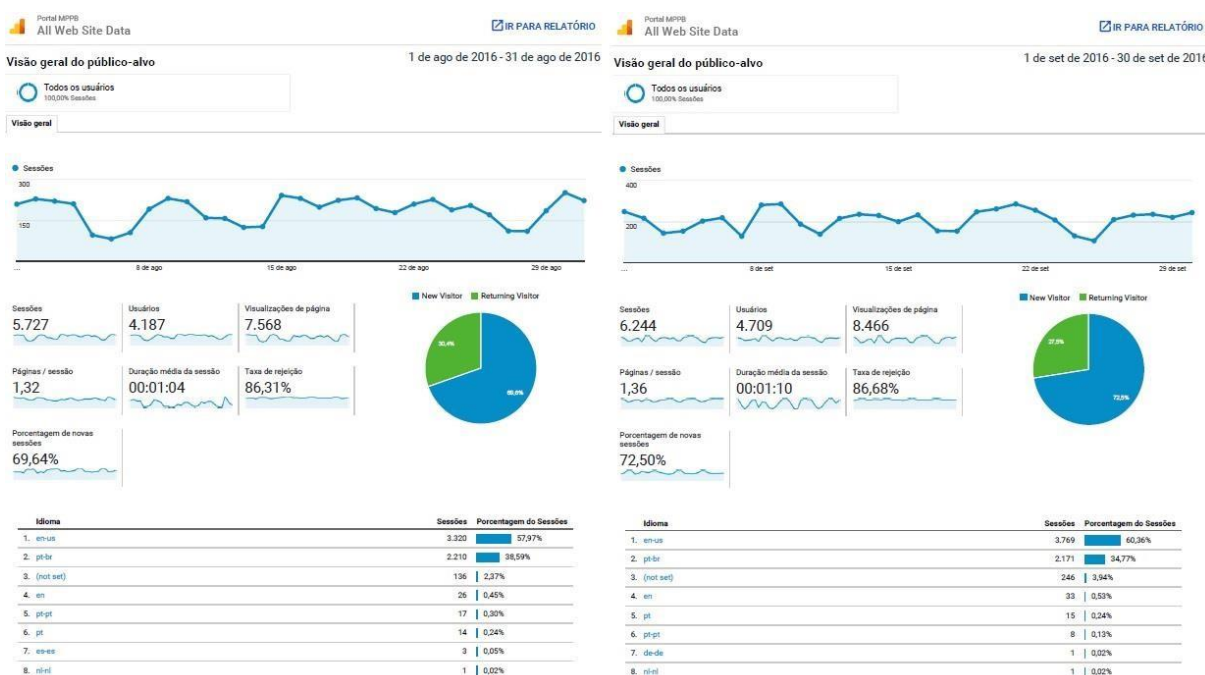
Portal MPPB
All Web Site Data

IR PARA RELATÓRIO

Visão geral do público-alvo

1 de ago de 2016 - 31 de ago de 2016

Todos os usuários
100,00% Sessões

Visão geral

Sessões

300

150

...

8 de ago

15 de ago

22 de ago

29 de ago

New Visitor Returning Visitor

Sessões
5.727

Usuários
4.187

Visualizações de página
7.568

Páginas / sessão
1,32

Duração média da sessão
00:01:04

Taxa de rejeição
86,31%

Porcentagem de novas sessões
69,64%

30,4%

69,6%

| Idioma | Sessões | Porcentagem do Sessões |
|---|---|---|
| 1. en-us | 3.320 | 57,97% |
| 2. pt-br | 2.210 | 38,59% |
| 3. (not set) | 136 | 2,37% |
| 4. en | 26 | 0,45% |
| 5. pt-pt | 17 | 0,30% |
| 6. pt | 14 | 0,24% |
| 7. es-es | 3 | 0,05% |
| 8. nl-nl | 1 | 0,02% |

Portal MPPB
All Web Site Data

IR PARA RELATÓRIO

Visão geral do público-alvo

1 de set de 2016 - 30 de set de 2016

Todos os usuários
100,00% Sessões

Visão geral

Sessões

400

200

...

8 de set

15 de set

22 de set

29 de set

New Visitor Returning Visitor

Sessões
6.244

Usuários
4.709

Visualizações de página
8.466

Páginas / sessão
1,36

Duração média da sessão
00:01:10

Taxa de rejeição
86,68%

Porcentagem de novas sessões
72,50%

27,5%

72,5%

| Idioma | Sessões | Porcentagem do Sessões |
|---|---|---|
| 1. en-us | 3.769 | 60,36% |
| 2. pt-br | 2.171 | 34,77% |
| 3. (not set) | 246 | 3,94% |
| 4. en | 33 | 0,53% |
| 5. pt | 15 | 0,24% |
| 6. pt-pt | 8 | 0,13% |
| 7. de-de | 1 | 0,02% |
| 8. nl-nl | 1 | 0,02% |